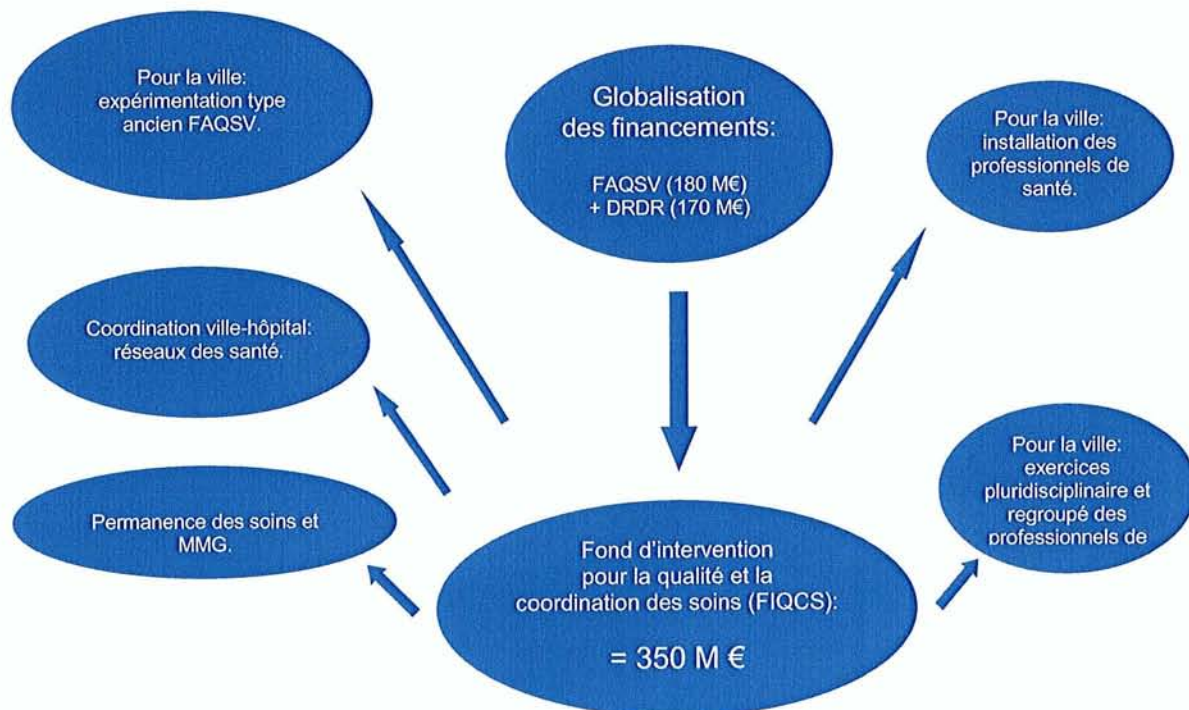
Pour la ville: expérimentation type ancien FAQSV.

Globalisation des financements:

FAQSV (180 M€) + DRDR (170 M€)

Pour la ville: installation des professionnels de santé.

Coordination ville-hôpital: réseaux des santé.

Pour la ville: exercices pluridisciplinaire et regroupé des professionnels de

Permanence des soins et MMG.

Fond d'intervention pour la qualité et la coordination des soins (FIQCS):

= 350 M €